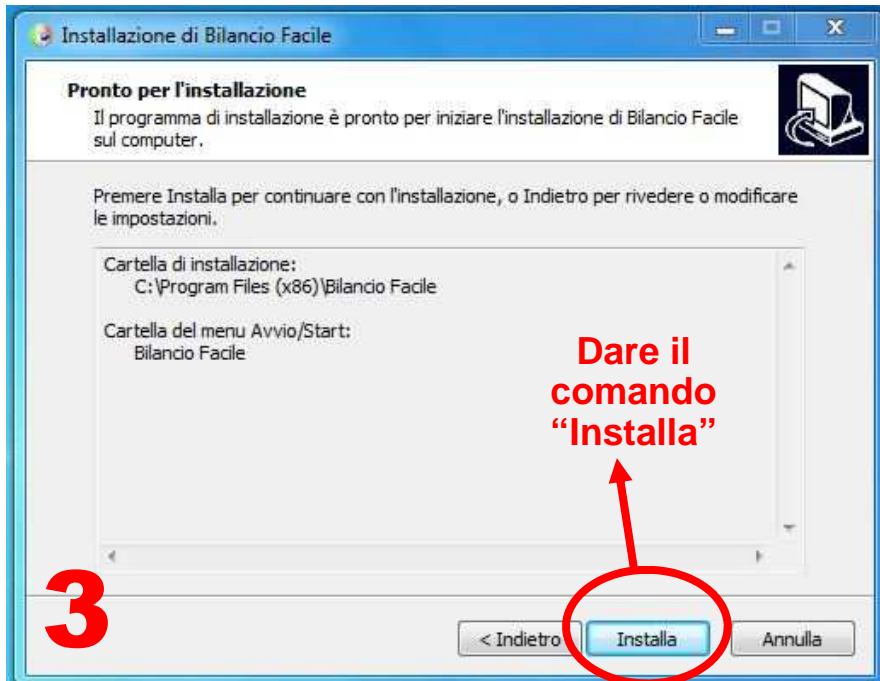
Installazione di Bilancio Facile

Pronto per l'installazione

Il programma di installazione è pronto per iniziare l'installazione di Bilancio Facile sul computer.

Premere Installa per continuare con l'installazione, o Indietro per rivedere o modificare le impostazioni.

Cartella di installazione:
C:\Program Files (x86)\Bilancio Facile

Cartella del menu Avvio/Start:
Bilancio Facile

Dare il comando "Installa"

3

< Indietro

Installa

Annulla